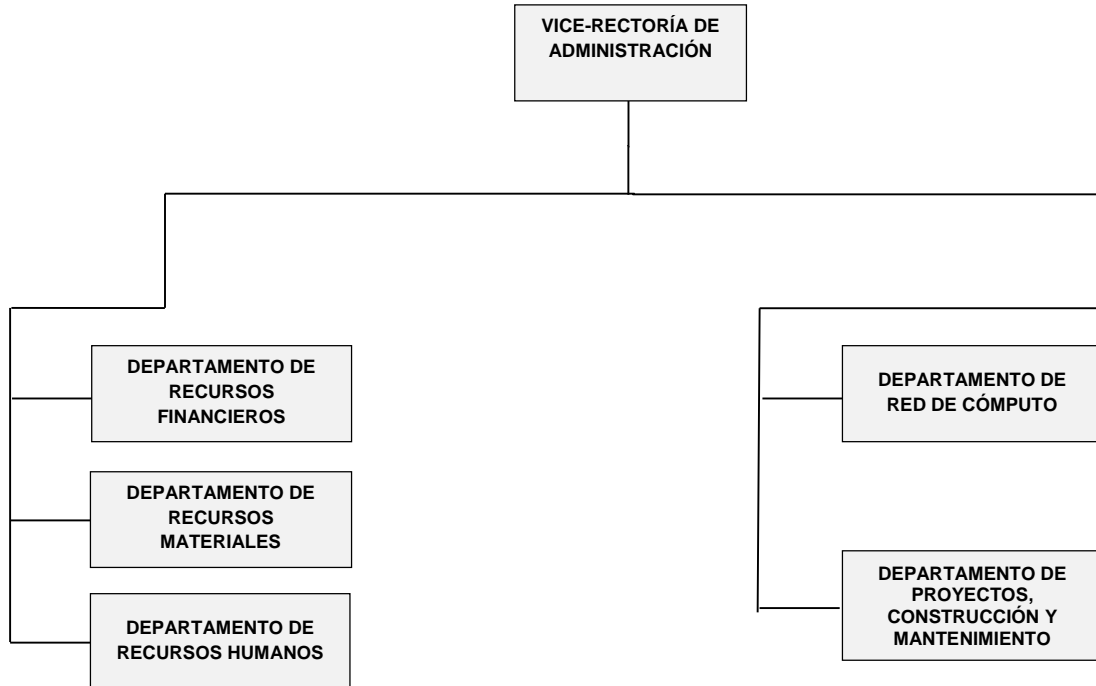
VICE-RECTORÍA DE ADMINISTRACIÓN

DEPARTAMENTO DE RECURSOS FINANCIEROS

DEPARTAMENTO DE RECURSOS MATERIALES

DEPARTAMENTO DE RECURSOS HUMANOS

DEPARTAMENTO DE RED DE CÓMPUTO

DEPARTAMENTO DE PROYECTOS, CONSTRUCCIÓN Y MANTENIMIENTO